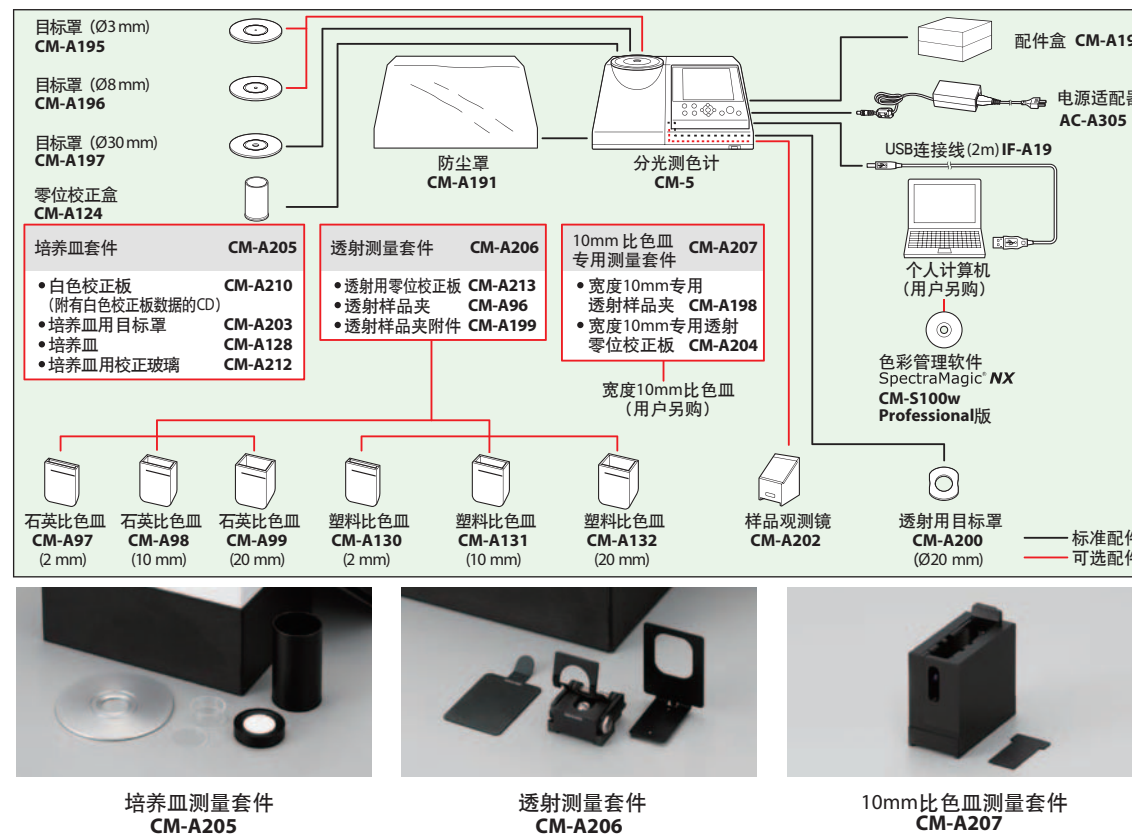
目标罩（Ø3 mm）
CM-A195

目标罩（Ø8 mm）
CM-A196

目标罩（Ø30 mm）
CM-A197

零位校正盒
CM-A124

防尘罩
CM-A191

分光测色计
CM-5

配件盒 CM-A19

电源适配器
AC-A305

USB连接线(2m) IF-A19

个人计算机
（用户另购）

色彩管理软件
SpectraMagic® NX
CM-S100w
Professional版

培养皿套件 CM-A205
• 白色校正板 CM-A210
（附有白色校正板数据的CD）
• 培养皿用目标罩 CM-A203
• 培养皿 CM-A128
• 培养皿用校正玻璃 CM-A212

透射测量套件 CM-A206
• 透射用零位校正板 CM-A213
• 透射样品夹 CM-A96
• 透射样品夹附件 CM-A199

10mm 比色皿专用测量套件 CM-A207
• 宽度10mm专用透射样品夹 CM-A198
• 宽度10mm专用透射零位校正板 CM-A204

宽度10mm比色皿
（用户另购）

石英比色皿
CM-A97
(2 mm)

石英比色皿
CM-A98
(10 mm)

石英比色皿
CM-A99
(20 mm)

塑料比色皿
CM-A130
(2 mm)

塑料比色皿
CM-A131
(10 mm)

塑料比色皿
CM-A132
(20 mm)

样品观测镜
CM-A202

透射用目标罩
CM-A200
(Ø20 mm)

标准配件
可选配件

培养皿测量套件
CM-A205

透射测量套件
CM-A206

10mm比色皿测量套件
CM-A207